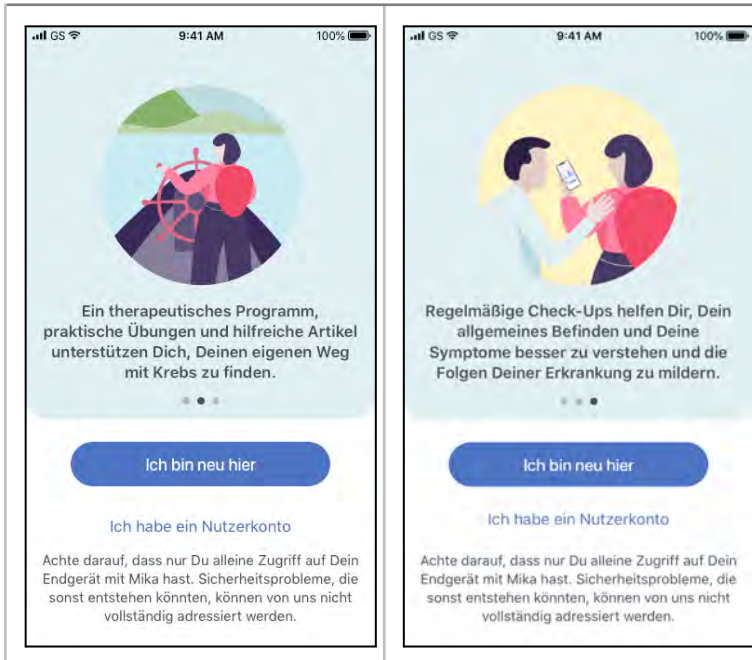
GS 9:41 AM 100%

Ein therapeutisches Programm, praktische Übungen und hilfreiche Artikel unterstützen Dich, Deinen eigenen Weg mit Krebs zu finden.

Ich bin neu hier

Ich habe ein Nutzerkonto

Achte darauf, dass nur Du alleine Zugriff auf Dein Endgerät mit Mika hast. Sicherheitsprobleme, die sonst entstehen könnten, können von uns nicht vollständig adressiert werden.

GS 9:41 AM 100%

Regelmäßige Check-Ups helfen Dir, Dein allgemeines Befinden und Deine Symptome besser zu verstehen und die Folgen Deiner Erkrankung zu mildern.

Ich bin neu hier

Ich habe ein Nutzerkonto

Achte darauf, dass nur Du alleine Zugriff auf Dein Endgerät mit Mika hast. Sicherheitsprobleme, die sonst entstehen könnten, können von uns nicht vollständig adressiert werden.